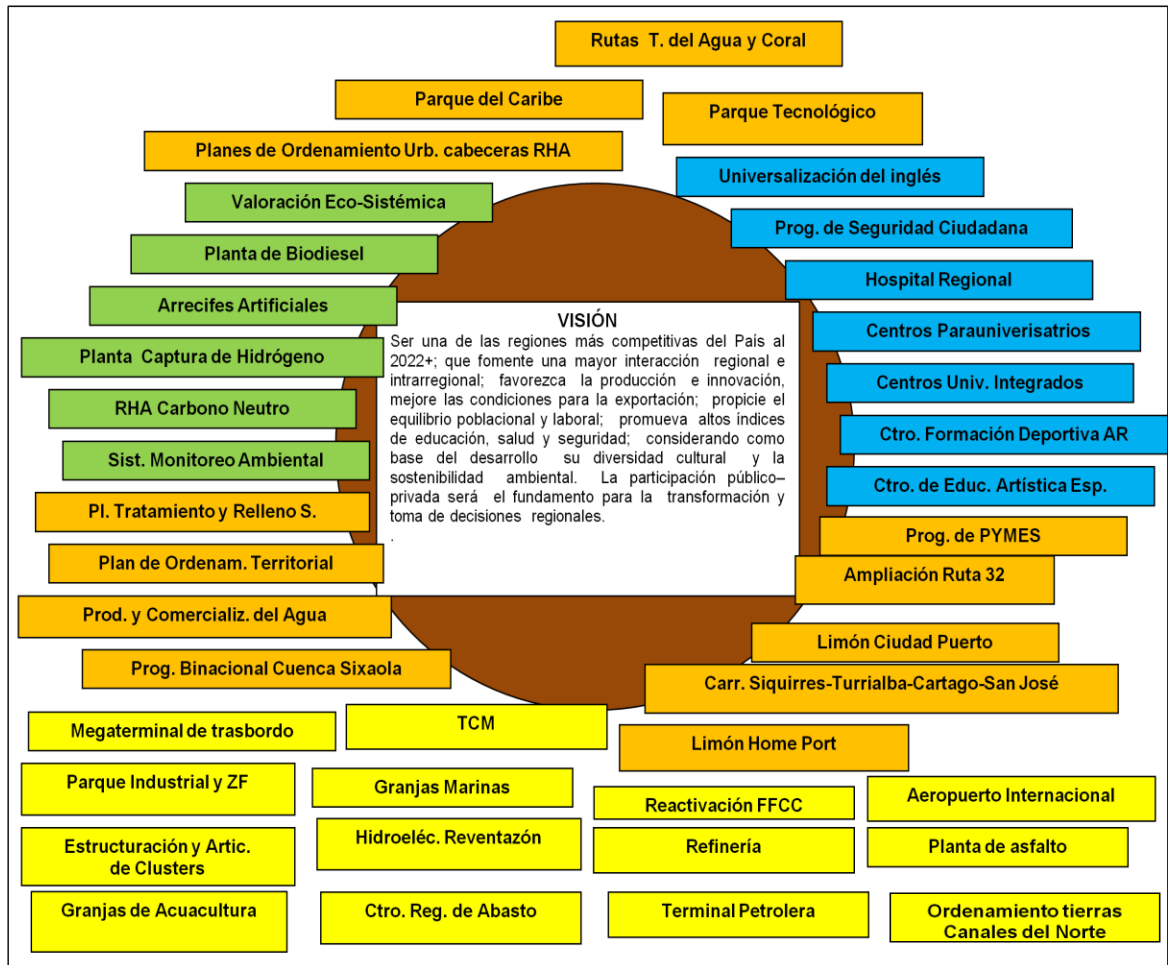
Rutas T. del Agua y Coral

Parque del Caribe

Parque Tecnológico

Planes de Ordenamiento Urb. cabeceras RHA

Universalización del inglés

Valoración Eco-Sistémica

Prog. de Seguridad Ciudadana

Planta de Biodiesel

Hospital Regional

Arrecifes Artificiales

VISIÓN

Ser una de las regiones más competitivas del País al 2022+; que fomente una mayor interacción regional e intrarregional; favorezca la producción e innovación, mejore las condiciones para la exportación; propicie el equilibrio poblacional y laboral; promueva altos índices de educación, salud y seguridad; considerando como base del desarrollo su diversidad cultural y la sostenibilidad ambiental. La participación público–privada será el fundamento para la transformación y toma de decisiones regionales.

.

Centros Parauniverisatrios

Planta Captura de Hidrógeno

Centros Univ. Integrados

RHA Carbono Neutro

Ctro. Formación Deportiva AR

Sist. Monitoreo Ambiental

Ctro. de Educ. Artística Esp.

Pl. Tratamiento y Relleno S.

Prog. de PYMES

Plan de Ordenam. Territorial

Ampliación Ruta 32

Prod. y Comercializ. del Agua

Limón Ciudad Puerto

Prog. Binacional Cuenca Sixaola

Carr. Siquirres-Turrialba-Cartago-San José

Megaterminal de trasbordo

TCM

Limón Home Port

Parque Industrial y ZF

Granjas Marinas

Reactivación FFCC

Aeropuerto Internacional

Estructuración y Artic. de Clusters

Hidroeléc. Reventazón

Refinería

Planta de asfalto

Granjas de Acuacultura

Ctro. Reg. de Abasto

Terminal Petrolera

Ordenamiento tierras Canales del Norte